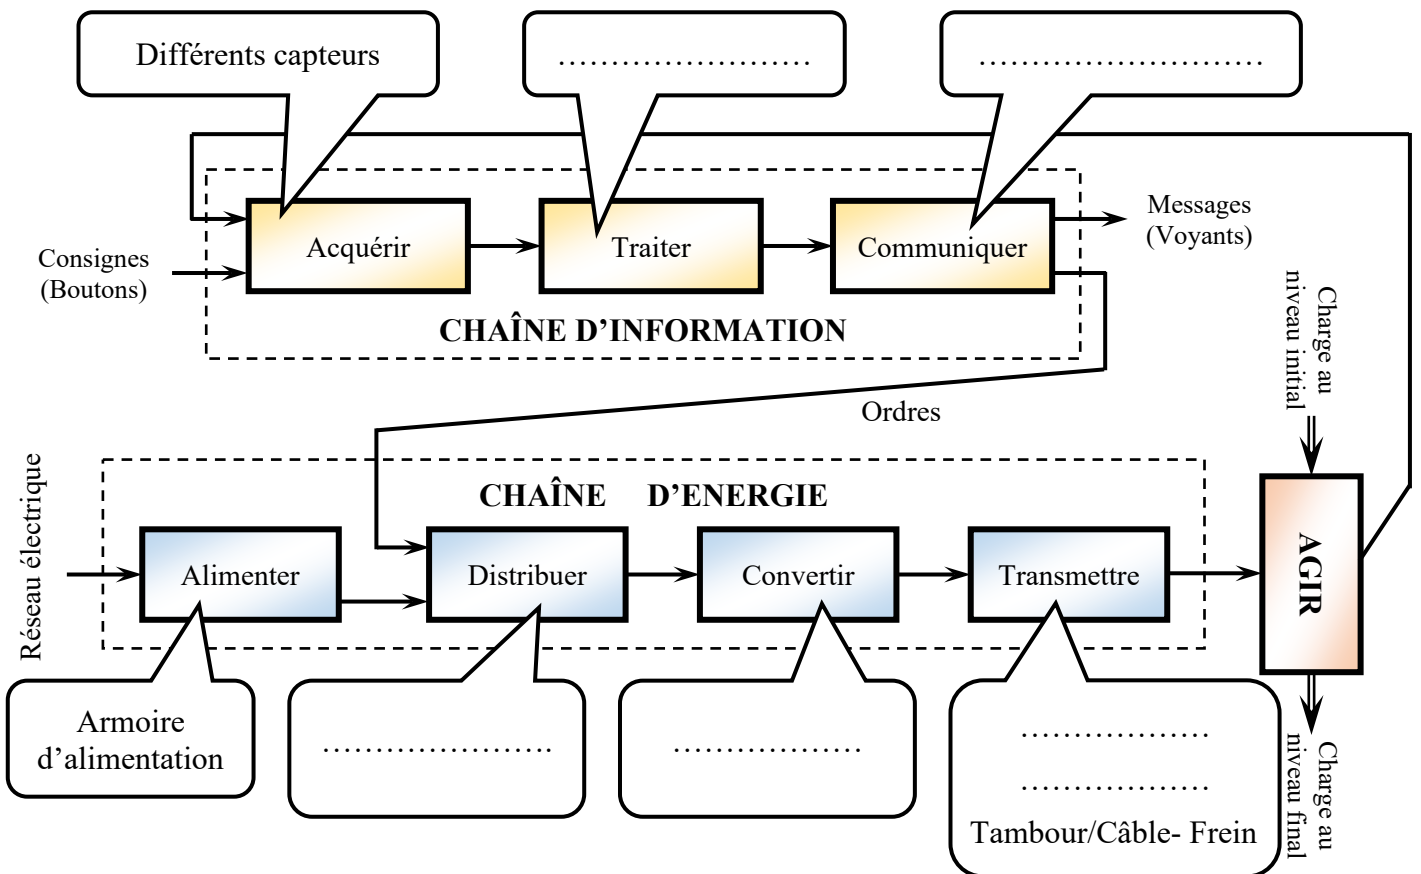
Différents capteurs

……………………

………………………

Consignes (Boutons)

Acquérir

Traiter

Communiquer

Messages (Voyants)

CHAÎNE D'INFORMATION

Charge au niveau initial

Ordres

Réseau électrique

CHAÎNE D'ENERGIE

Alimenter

Distribuer

Convertir

Transmettre

AGIR

Armoire d'alimentation

…………………..

………………

………………

………………

Tambour/Câble- Frein

Charge au niveau final